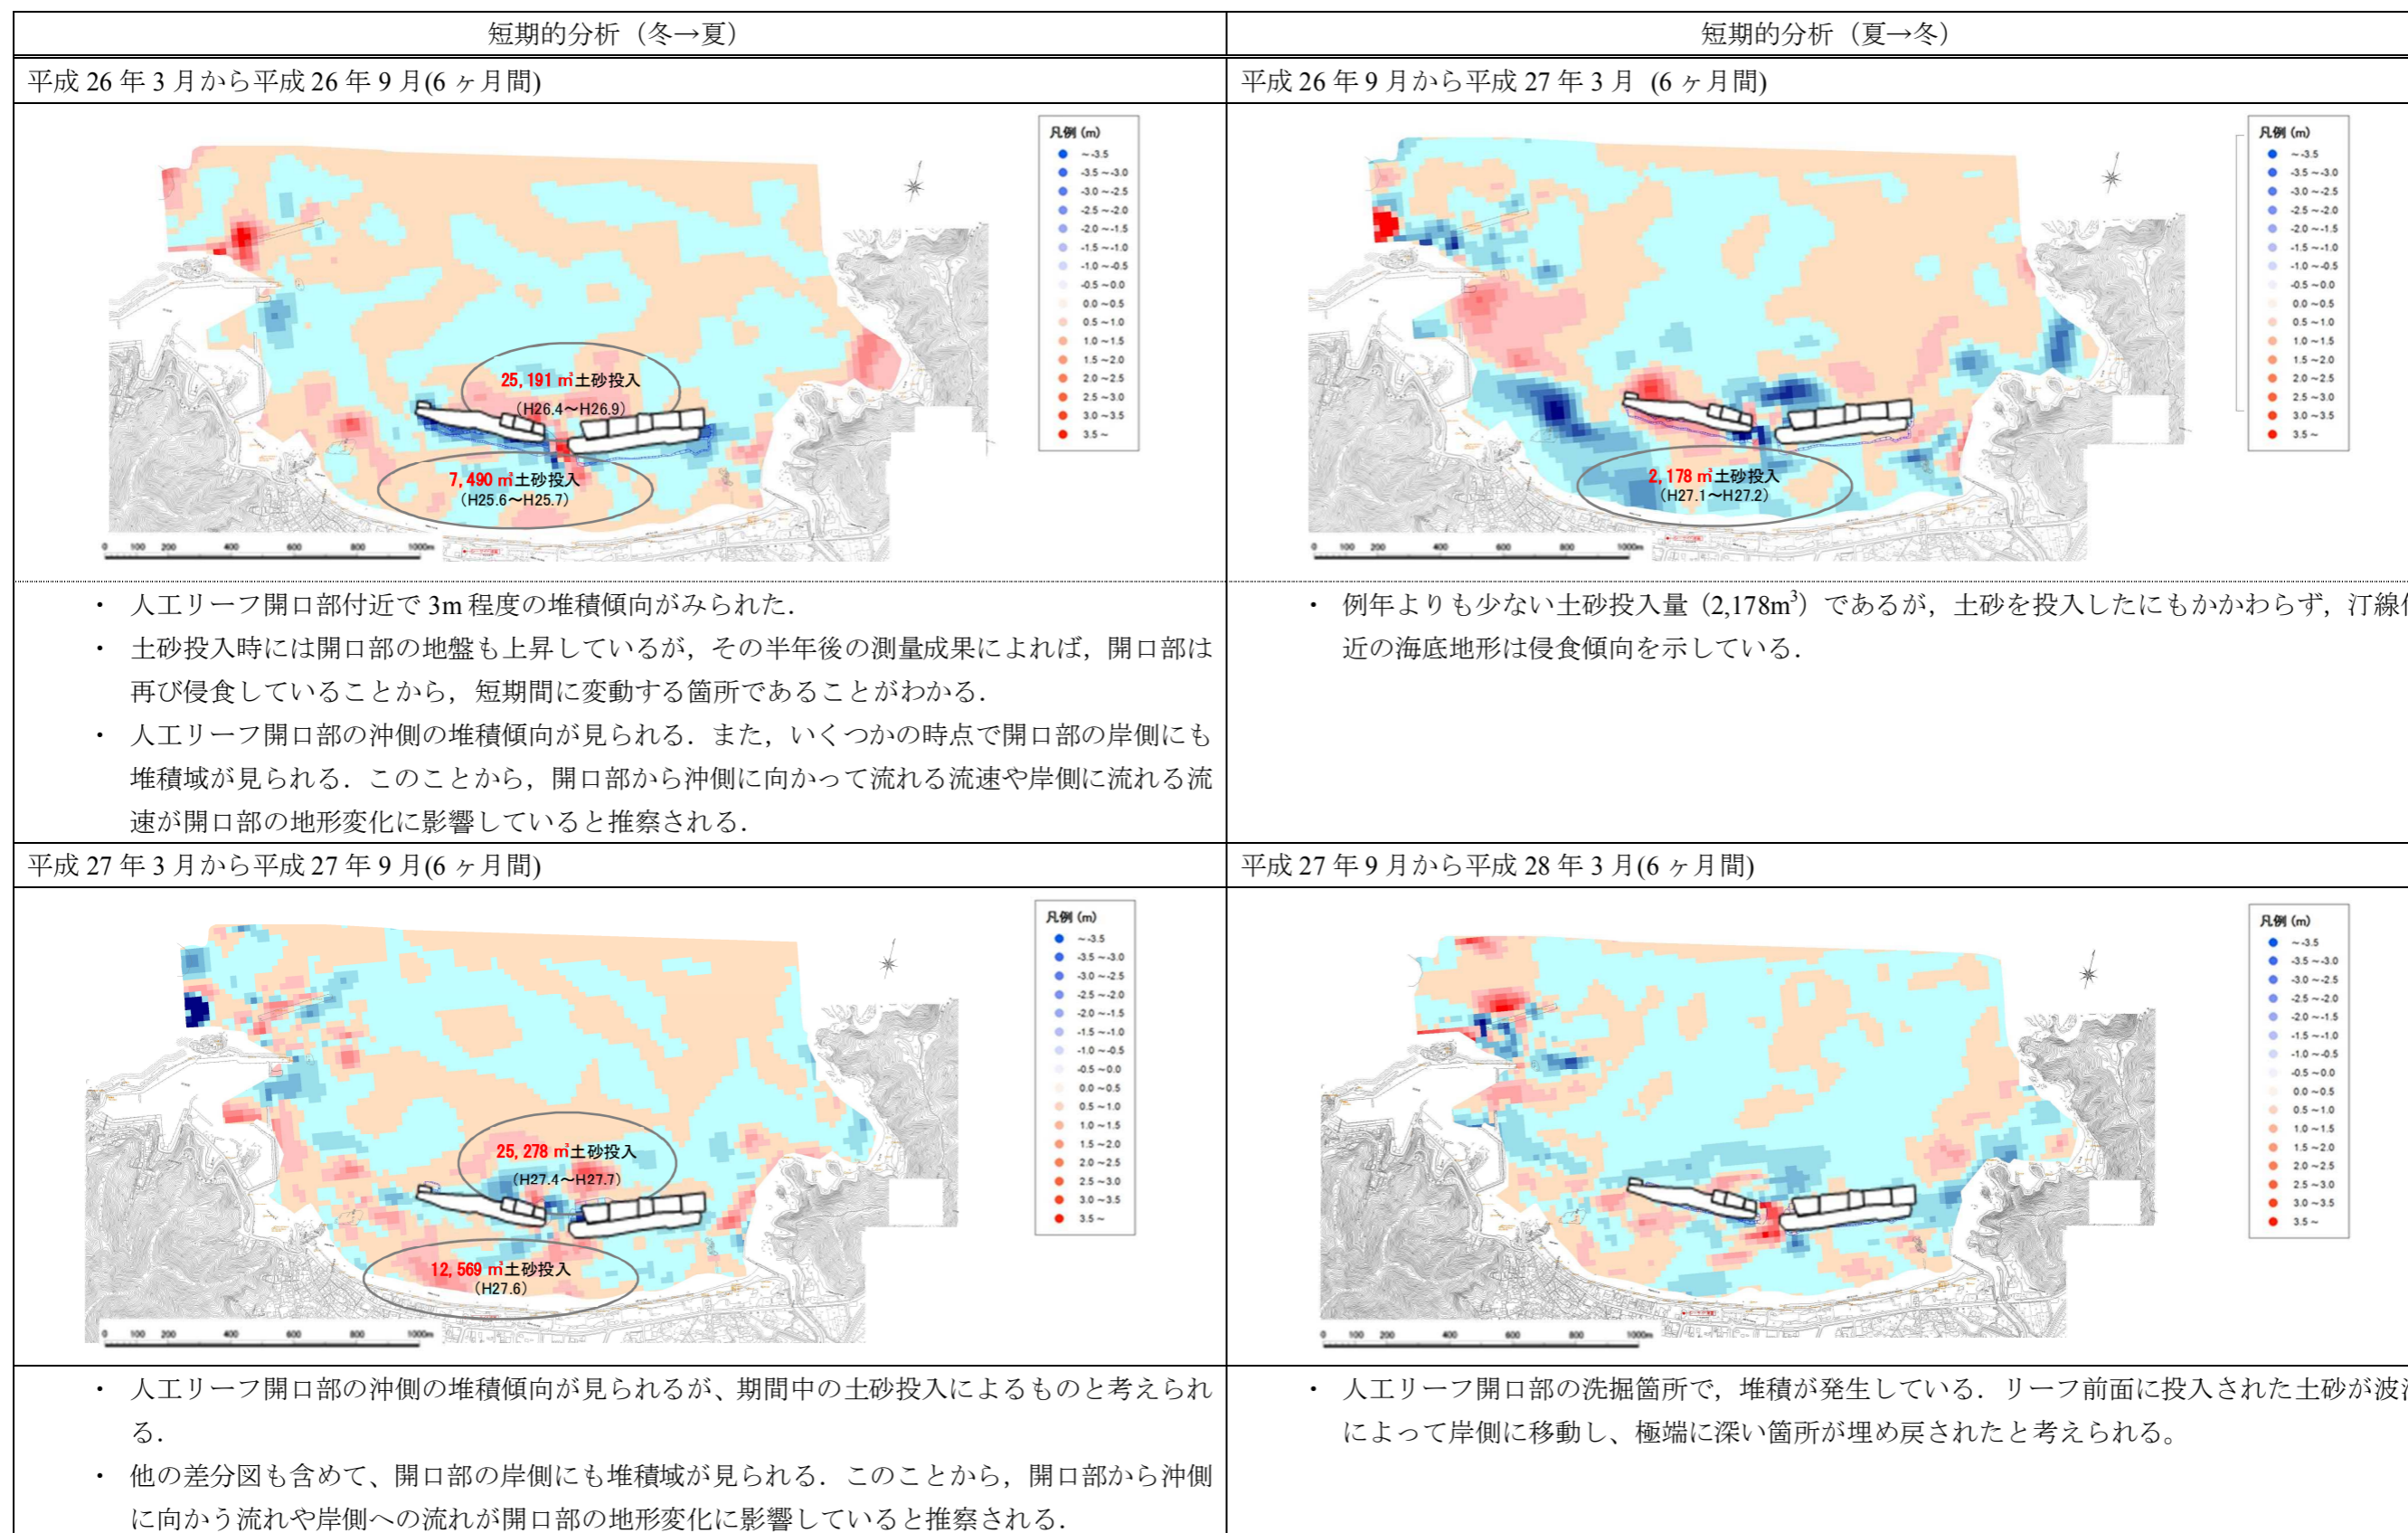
| 短期的分析（冬→夏） | 短期的分析（夏→冬） |
|---|---|
| 平成 26 年 3 月から平成 26 年 9 月(6 ヶ月間) | 平成 26 年 9 月から平成 27 年 3 月 (6 ヶ月間) |
| 凡例 (m) ～-3.5 -3.5～-3.0 -3.0～-2.5 -2.5～-2.0 -2.0～-1.5 -1.5～-1.0 -1.0～-0.5 -0.5～0.0 0.0～0.5 0.5～1.0 1.0～1.5 1.5～2.0 2.0～2.5 2.5～3.0 3.0～3.5 3.5～ 25, 191 ㎥土砂投入 (H26.4～H26.9) 7, 490 ㎥土砂投入 (H25.6～H25.7) 0 100 200 400 600 800 1000m | 凡例 (m) ～-3.5 -3.5～-3.0 -3.0～-2.5 -2.5～-2.0 -2.0～-1.5 -1.5～-1.0 -1.0～-0.5 -0.5～0.0 0.0～0.5 0.5～1.0 1.0～1.5 1.5～2.0 2.0～2.5 2.5～3.0 3.0～3.5 3.5～ 2, 178 ㎥土砂投入 (H27.1～H27.2) 0 100 200 400 600 800 1000m |
| ・ 人工リーフ開口部付近で 3m 程度の堆積傾向がみられた． ・ 土砂投入時には開口部の地盤も上昇しているが，その半年後の測量成果によれば，開口部は再び侵食していることから，短期間に変動する箇所であることがわかる． ・ 人工リーフ開口部の沖側の堆積傾向が見られる．また，いくつかの時点で開口部の岸側にも堆積域が見られる．このことから，開口部から沖側に向かって流れる流速や岸側に流れる流速が開口部の地形変化に影響していると推察される． | ・ 例年よりも少ない土砂投入量（2,178m$^3$）であるが，土砂を投入したにもかかわらず，汀線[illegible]近の海底地形は侵食傾向を示している． |
| 平成 27 年 3 月から平成 27 年 9 月(6 ヶ月間) | 平成 27 年 9 月から平成 28 年 3 月(6 ヶ月間) |
| 凡例 (m) ～-3.5 -3.5～-3.0 -3.0～-2.5 -2.5～-2.0 -2.0～-1.5 -1.5～-1.0 -1.0～-0.5 -0.5～0.0 0.0～0.5 0.5～1.0 1.0～1.5 1.5～2.0 2.0～2.5 2.5～3.0 3.0～3.5 3.5～ 25, 278 ㎥土砂投入 (H27.4～H27.7) 12, 569 ㎥土砂投入 (H27.6) 0 100 200 400 600 800 1000m | 凡例 (m) ～-3.5 -3.5～-3.0 -3.0～-2.5 -2.5～-2.0 -2.0～-1.5 -1.5～-1.0 -1.0～-0.5 -0.5～0.0 0.0～0.5 0.5～1.0 1.0～1.5 1.5～2.0 2.0～2.5 2.5～3.0 3.0～3.5 3.5～ 0 100 200 400 600 800 1000m |
| ・ 人工リーフ開口部の沖側の堆積傾向が見られるが、期間中の土砂投入によるものと考えられる． ・ 他の差分図も含めて、開口部の岸側にも堆積域が見られる．このことから，開口部から沖側に向かう流れや岸側への流れが開口部の地形変化に影響していると推察される． | ・ 人工リーフ開口部の洗掘箇所で，堆積が発生している．リーフ前面に投入された土砂が波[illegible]によって岸側に移動し、極端に深い箇所が埋め戻されたと考えられる。 |